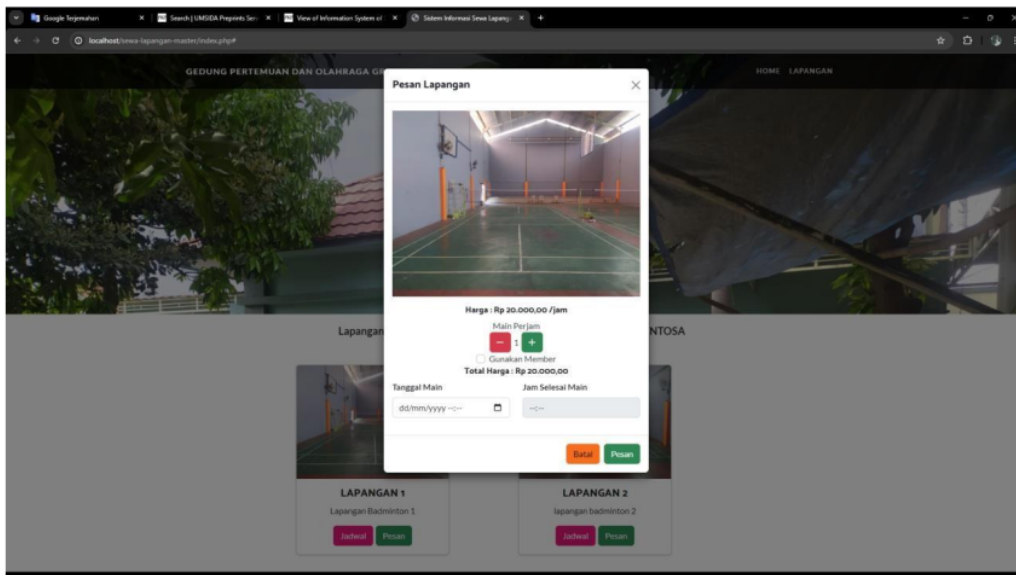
Google Terjemahan × | Search | UMSIDA Preprints Ser × | View of Information System of × | Sistem Informasi Sewa Lapang × | +

localhost/sewa-lapangan-master/index.php#

GEDUNG PERTEMUAN DAN OLAHRAGA G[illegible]

HOME LAPANGAN

Lapangan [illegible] NTOSA

Pesan Lapangan

Harga : Rp 20.000,00 /jam

Main Perjam

− 1 +

Gunakan Member

Total Harga : Rp 20.000,00

Tanggal Main

dd/mm/yyyy --:--

Jam Selesai Main

--:--

Batal Pesan

LAPANGAN 1

Lapangan Badminton 1

Jadwal Pesan

LAPANGAN 2

lapangan badminton 2

Jadwal Pesan